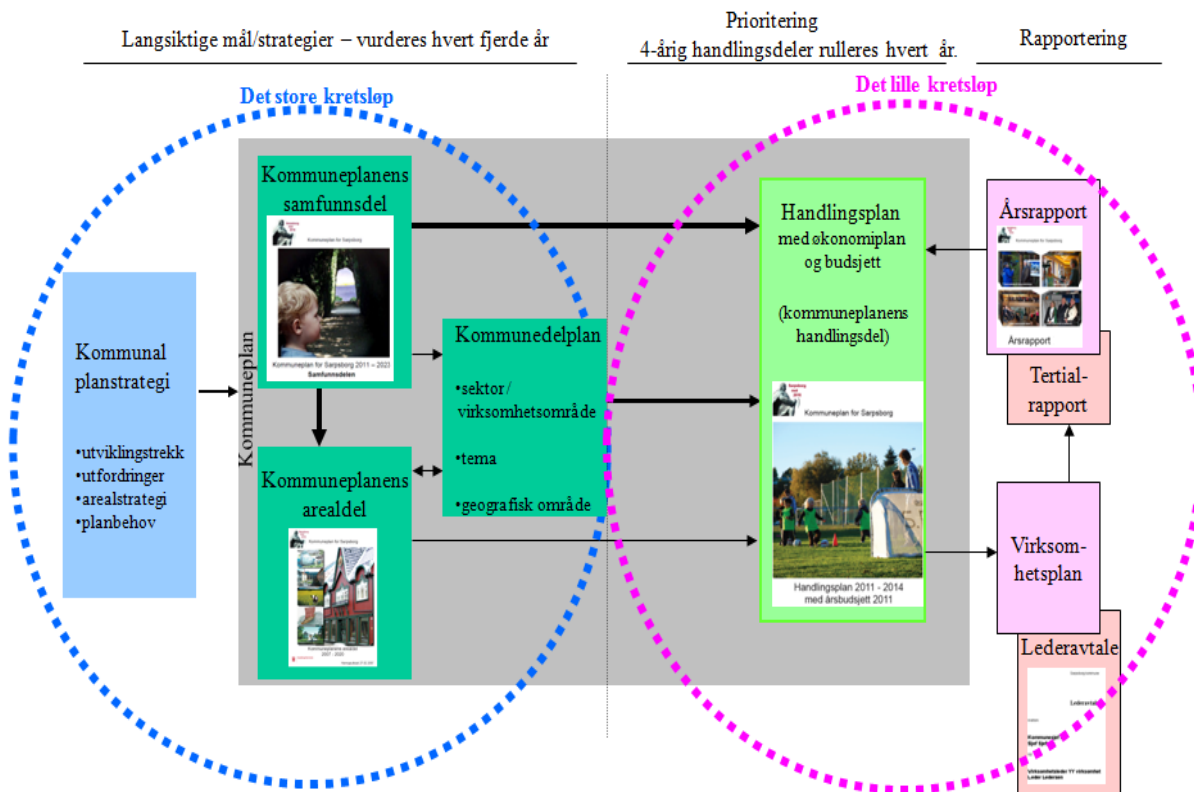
Langsiktige mål/strategier – vurderes hvert fjerde år

Prioritering
4-årig handlingsdeler rulleres hvert år.

Rapportering

Det store kretsløp

Det lille kretsløp

Kommunal planstrategi

•utviklingstrekk
•utfordringer
•arealstrategi
•planbehov

Kommuneplan

Kommuneplanens samfunnsdel

Kommuneplan for Sarpsborg

Kommuneplan for Sarpsborg 2011 – 2023
Samfunnsdelen

Kommuneplanens arealdel

Kommuneplan for Sarpsborg

Kommuneplanens arealdel
2007 - 2020

Kommunedelplan

•sektor/ virksomhetsområde

•tema

•geografisk område

Handlingsplan med økonomiplan og budsjett

(kommuneplanens handlingsdel)

Kommuneplan for Sarpsborg

Handlingsplan 2011 - 2014
med årsbudsjett 2011

Årsrapport

Årsrapport

Tertial-rapport

Virksom-hetsplan

Lederavtale

Lederavtale

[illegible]